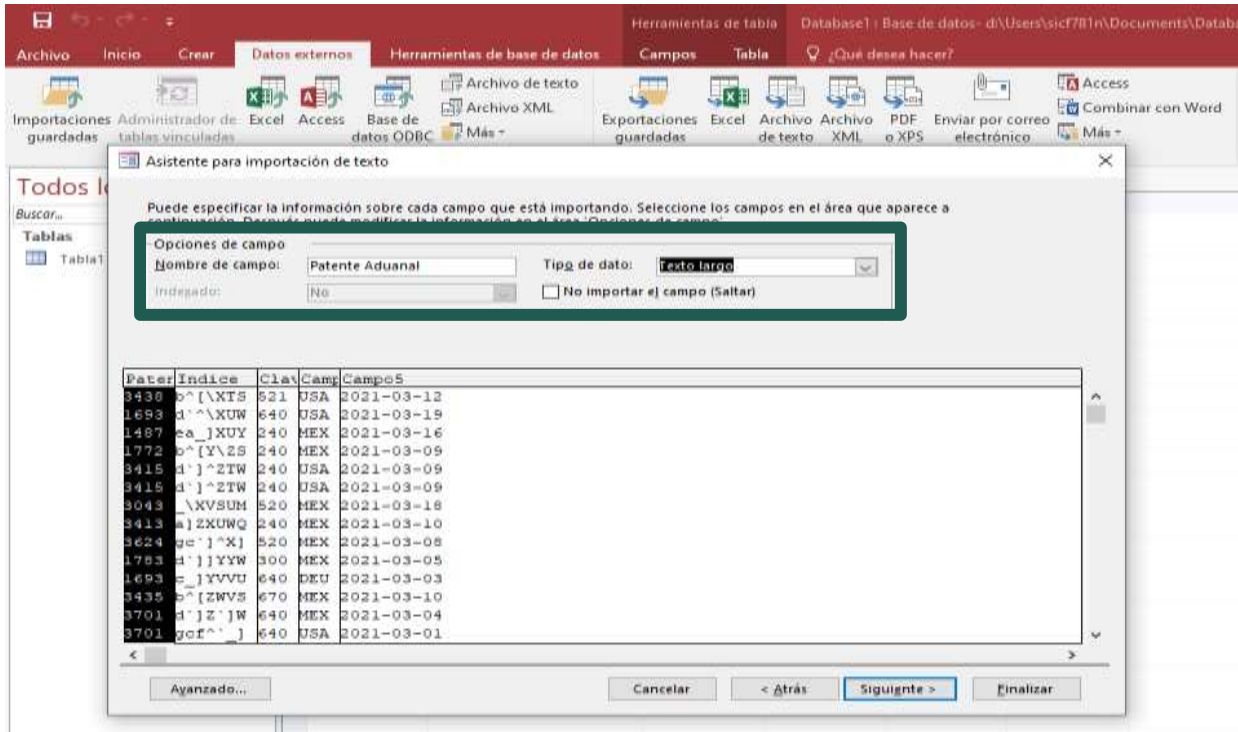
Herramientas de tabla Database1 : Base de datos- d:\Users\sicf781n\Documents\Databa

Archivo Inicio Crear Datos externos Herramientas de base de datos Campos Tabla ¿Qué desea hacer?

Importaciones guardadas Administrador de tablas vinculadas Excel Access Base de datos ODBC Archivo de texto Archivo XML Más Exportaciones guardadas Excel Archivo de texto Archivo XML PDF o XPS Enviar por correo electrónico Access Combinar con Word Más

Todos l

Buscar...

Tablas

Tabla1

Asistente para importación de texto

Puede especificar la información sobre cada campo que está importando. Seleccione los campos en el área que aparece a continuación. Después puede modificar la información en el área 'Opciones de campo'.

Opciones de campo

Nombre de campo: Patente Aduanal

Tipo de dato: Texto largo

Indexado: No

No importar el campo (Saltar)

| Pater | Indice | Cla | Camp | Campo5 |
|---|---|---|---|---|
| 3438 | b^[\XTS | 521 | USA | 2021-03-12 |
| 1693 | d`^\XUW | 640 | USA | 2021-03-19 |
| 1487 | ea_]XUY | 240 | MEX | 2021-03-16 |
| 1772 | b^[Y\ZS | 240 | MEX | 2021-03-09 |
| 3415 | d`]^ZTW | 240 | USA | 2021-03-09 |
| 3415 | d`]^ZTW | 240 | USA | 2021-03-09 |
| 3043 | _\XVSUM | 520 | MEX | 2021-03-18 |
| 3413 | a]ZXUWQ | 240 | MEX | 2021-03-10 |
| 3624 | gc`]^X] | 520 | MEX | 2021-03-08 |
| 1783 | d`]]YYW | 300 | MEX | 2021-03-05 |
| 1693 | c_]YVVU | 640 | DEU | 2021-03-03 |
| 3435 | b^[ZWVS | 670 | MEX | 2021-03-10 |
| 3701 | d`]Z`]W | 640 | MEX | 2021-03-04 |
| 3701 | gcf^`_] | 640 | USA | 2021-03-01 |

Avanzado... Cancelar < Atrás Siguiente > Finalizar